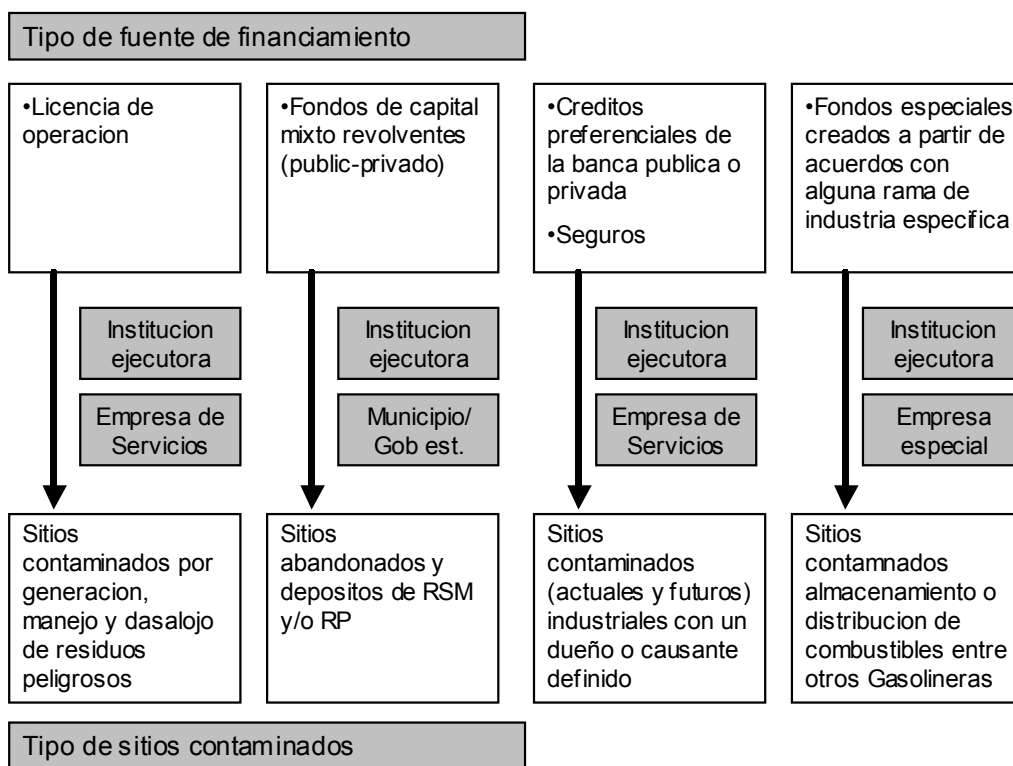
Tipo de fuente de financiamiento

•Licencia de operacion

Institucion ejecutora

Empresa de Servicios

Sitios contaminados por generacion, manejo y dasalojo de residuos peligrosos

•Fondos de capital mixto revolventes (public-privado)

Institucion ejecutora

Municipio/ Gob est.

Sitios abandonados y depositos de RSM y/o RP

•Creditos preferenciales de la banca publica o privada

•Seguros

Institucion ejecutora

Empresa de Servicios

Sitios contaminados (actuales y futuros) industriales con un dueño o causante definido

•Fondos especiales creados a partir de acuerdos con alguna rama de industria especifica

Institucion ejecutora

Empresa especial

Sitios contamnados almacenamiento o distribucion de combustibles entre otros Gasolineras

Tipo de sitios contaminados